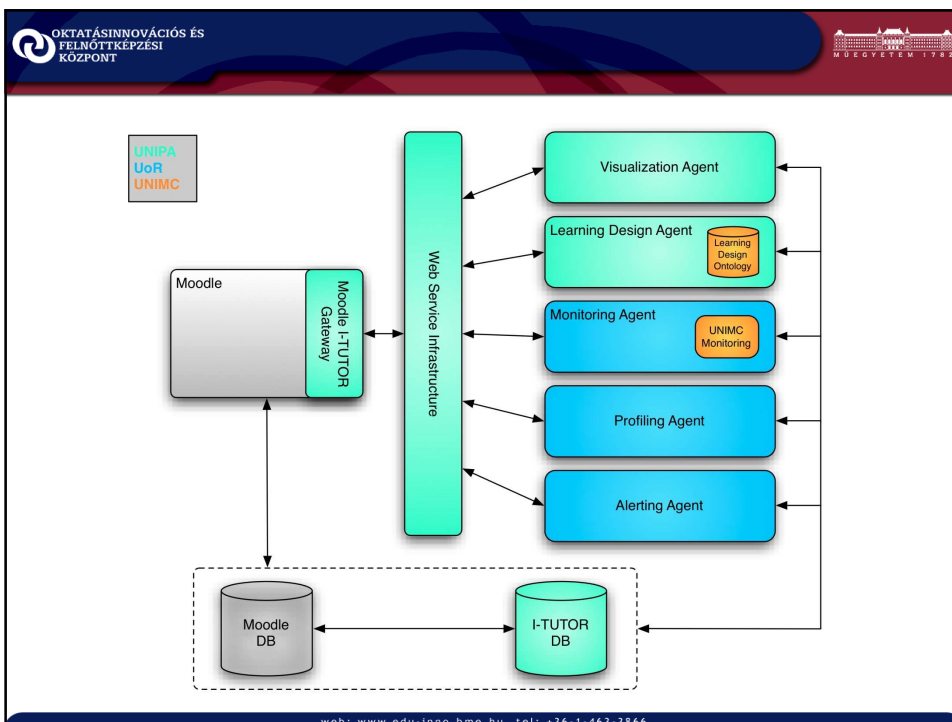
OKTATÁSINNOVÁCIÓS ÉS FELNŐTTKÉPZÉSI KÖZPONT

MŰEGYETEM 1782

UNIPA
UoR
UNIMC

Moodle

Moodle I-TUTOR Gateway

Web Service Infrastructure

Visualization Agent

Learning Design Agent

Learning Design Ontology

Monitoring Agent

UNIMC Monitoring

Profiling Agent

Alerting Agent

Moodle DB

I-TUTOR DB

web: www.edu-inno.bme.hu, tel: +36-1-463-3866